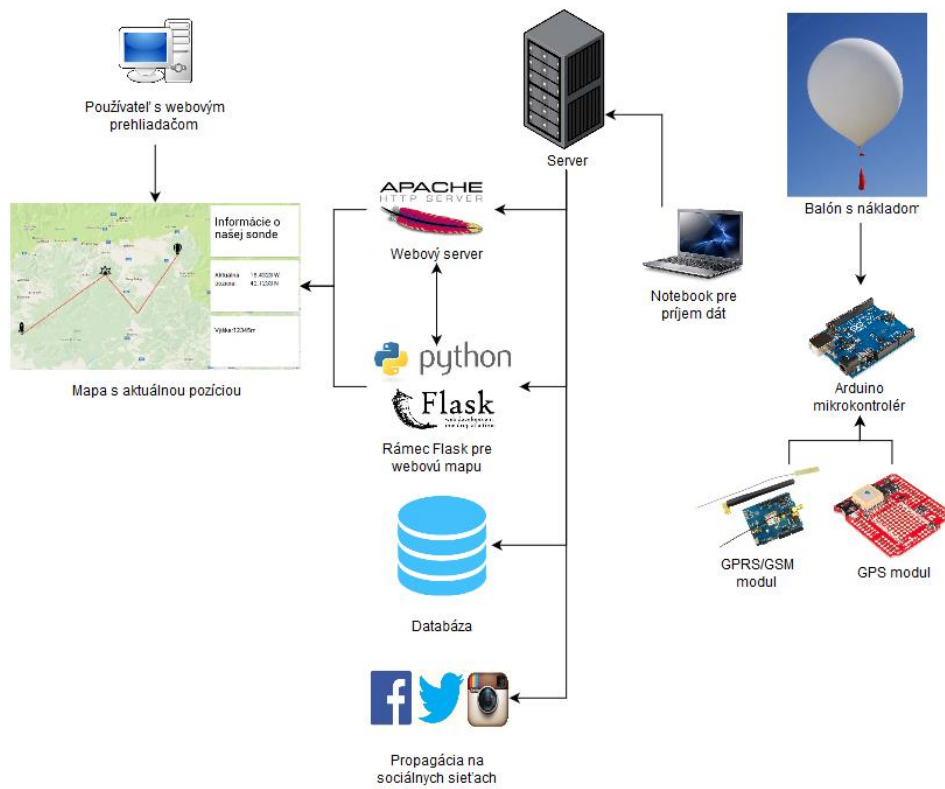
Používateľ s webovým prehliadačom

Informácie o našej sonde

Aktuálna 18.4028 W
pozícia 49.1238 N

Výška:12345m

Mapa s aktuálnou pozíciou

APACHE
HTTP SERVER

Webový server

python

Flask
web development, one drop at a time

Rámec Flask pre webovú mapu

Databáza

Propagácia na sociálnych sieťach

Server

Notebook pre príjem dát

Balón s nákladom

Arduino mikrokontrolér

GPRS/GSM modul

GPS modul